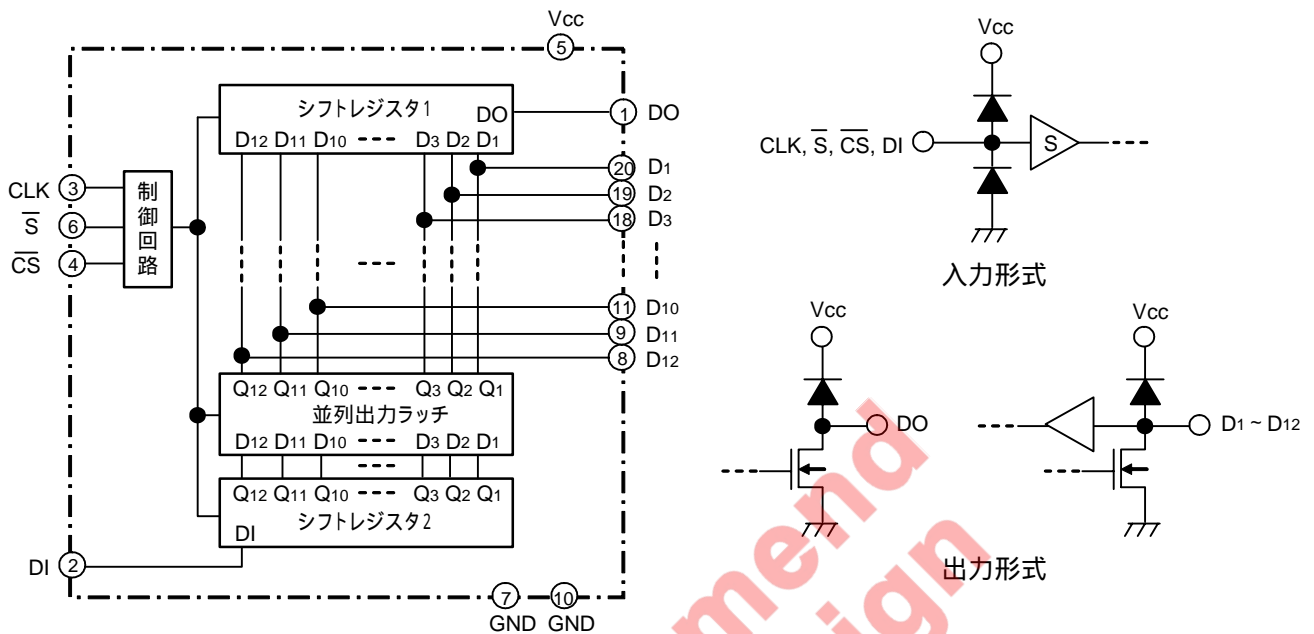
Vcc
5
シフトレジスタ1
DO
1 DO
$D_{12}$ $D_{11}$ $D_{10}$ --- $D_3$ $D_2$ $D_1$
CLK 3
$\overline{S}$ 6
$\overline{CS}$ 4
制御回路
20 $D_1$
19 $D_2$
18 $D_3$
---
11 $D_{10}$
9 $D_{11}$
8 $D_{12}$
$Q_{12}$ $Q_{11}$ $Q_{10}$ --- $Q_3$ $Q_2$ $Q_1$
並列出力ラッチ
$D_{12}$ $D_{11}$ $D_{10}$ --- $D_3$ $D_2$ $D_1$
---
$Q_{12}$ $Q_{11}$ $Q_{10}$ --- $Q_3$ $Q_2$ $Q_1$
シフトレジスタ2
DI
DI 2
7 GND
10 GND

Vcc
CLK, $\overline{S}$, $\overline{CS}$, DI
S
入力形式

Vcc
DO
Vcc
$D_1$ ~ $D_{12}$
出力形式

mend
ign